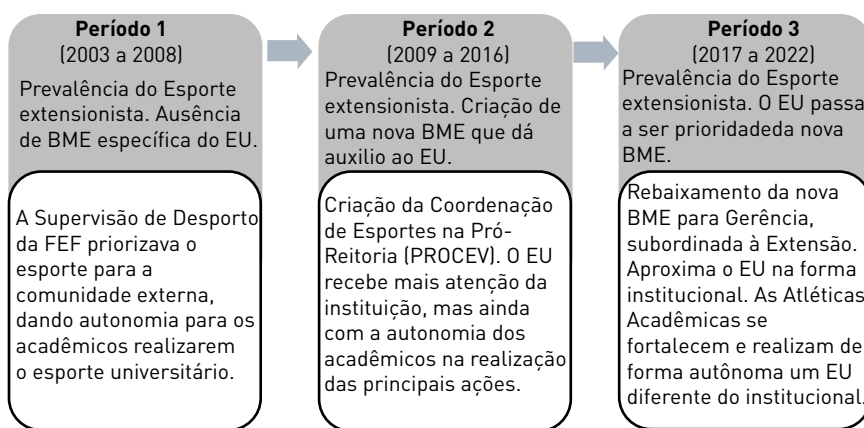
**Período 1**
(2003 a 2008)

Prevalência do Esporte extensionista. Ausência de BME específica do EU.

A Supervisão de Desporto da FEF priorizava o esporte para a comunidade externa, dando autonomia para os acadêmicos realizarem o esporte universitário.

**Período 2**
(2009 a 2016)

Prevalência do Esporte extensionista. Criação de uma nova BME que dá auxilio ao EU.

Criação da Coordenação de Esportes na Pró-Reitoria (PROCEV). O EU recebe mais atenção da instituição, mas ainda com a autonomia dos acadêmicos na realização das principais ações.

**Período 3**
(2017 a 2022)

Prevalência do Esporte extensionista. O EU passa a ser prioridadeda nova BME.

Rebaixamento da nova BME para Gerência, subordinada à Extensão. Aproxima o EU na forma institucional. As Atléticas Acadêmicas se fortalecem e realizam de forma autônoma um EU diferente do institucional.